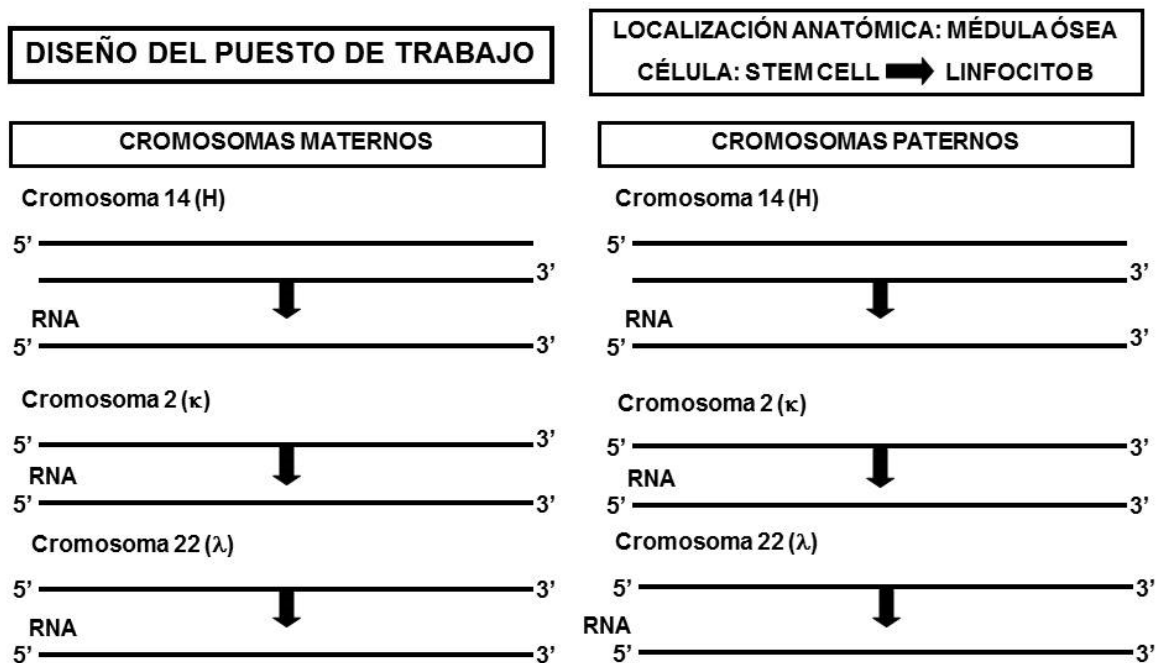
DISEÑO DEL PUESTO DE TRABAJO

LOCALIZACIÓN ANATÓMICA: MÉDULA ÓSEA
CÉLULA: STEM CELL → LINFOCITO B

CROMOSOMAS MATERNOS

Cromosoma 14 (H)

5'

3'

RNA

5' 3'

Cromosoma 2 ($\kappa$)

5' 3'

RNA

5' 3'

Cromosoma 22 ($\lambda$)

5' 3'

RNA

5' 3'

CROMOSOMAS PATERNOS

Cromosoma 14 (H)

5'

3'

RNA

5' 3'

Cromosoma 2 ($\kappa$)

5' 3'

RNA

5' 3'

Cromosoma 22 ($\lambda$)

5' 3'

RNA

5' 3'